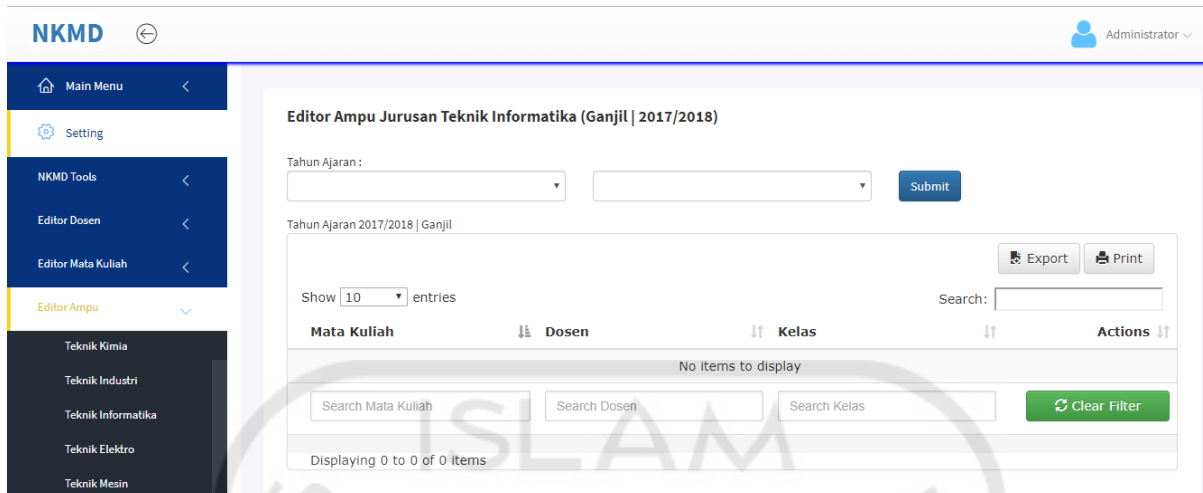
NKMD

Administrator

Main Menu

Setting

NKMD Tools

Editor Dosen

Editor Mata Kuliah

Editor Ampu

Teknik Kimia

Teknik Industri

Teknik Informatika

Teknik Elektro

Teknik Mesin

Editor Ampu Jurusan Teknik Informatika (Ganjil | 2017/2018)

Tahun Ajaran :

Submit

Tahun Ajaran 2017/2018 | Ganjil

Export Print

Show 10 entries

Search:

| Mata Kuliah | Dosen | Kelas | Actions |
|---|---|---|---|
| No items to display | | | |
| Search Mata Kuliah | Search Dosen | Search Kelas | Clear Filter |

Displaying 0 to 0 of 0 items

ISLAM